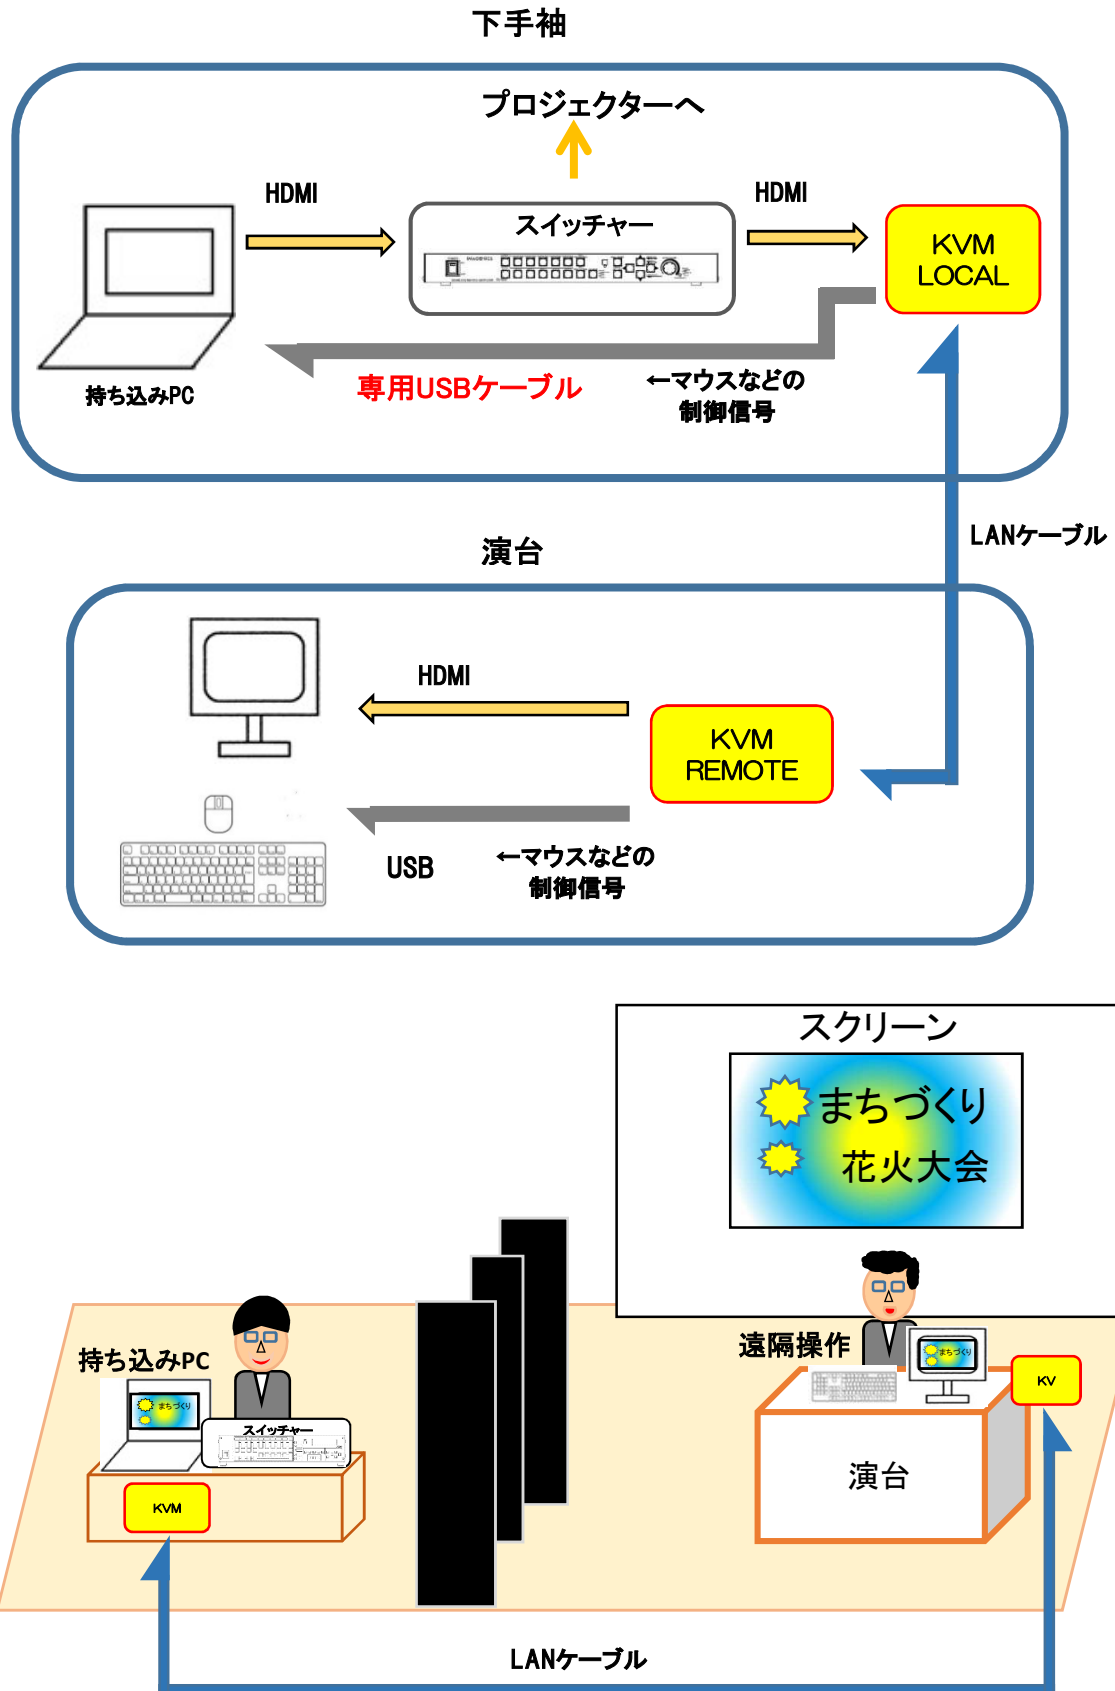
下手袖

プロジェクターへ

HDMI

スイッチャー

HDMI

KVM LOCAL

持ち込みPC

専用USBケーブル

←マウスなどの制御信号

LANケーブル

演台

HDMI

KVM REMOTE

USB

←マウスなどの制御信号

スクリーン

まちづくり

花火大会

持ち込みPC

まちづくり

スイッチャー

KVM

遠隔操作

まちづくり

KV

演台

LANケーブル